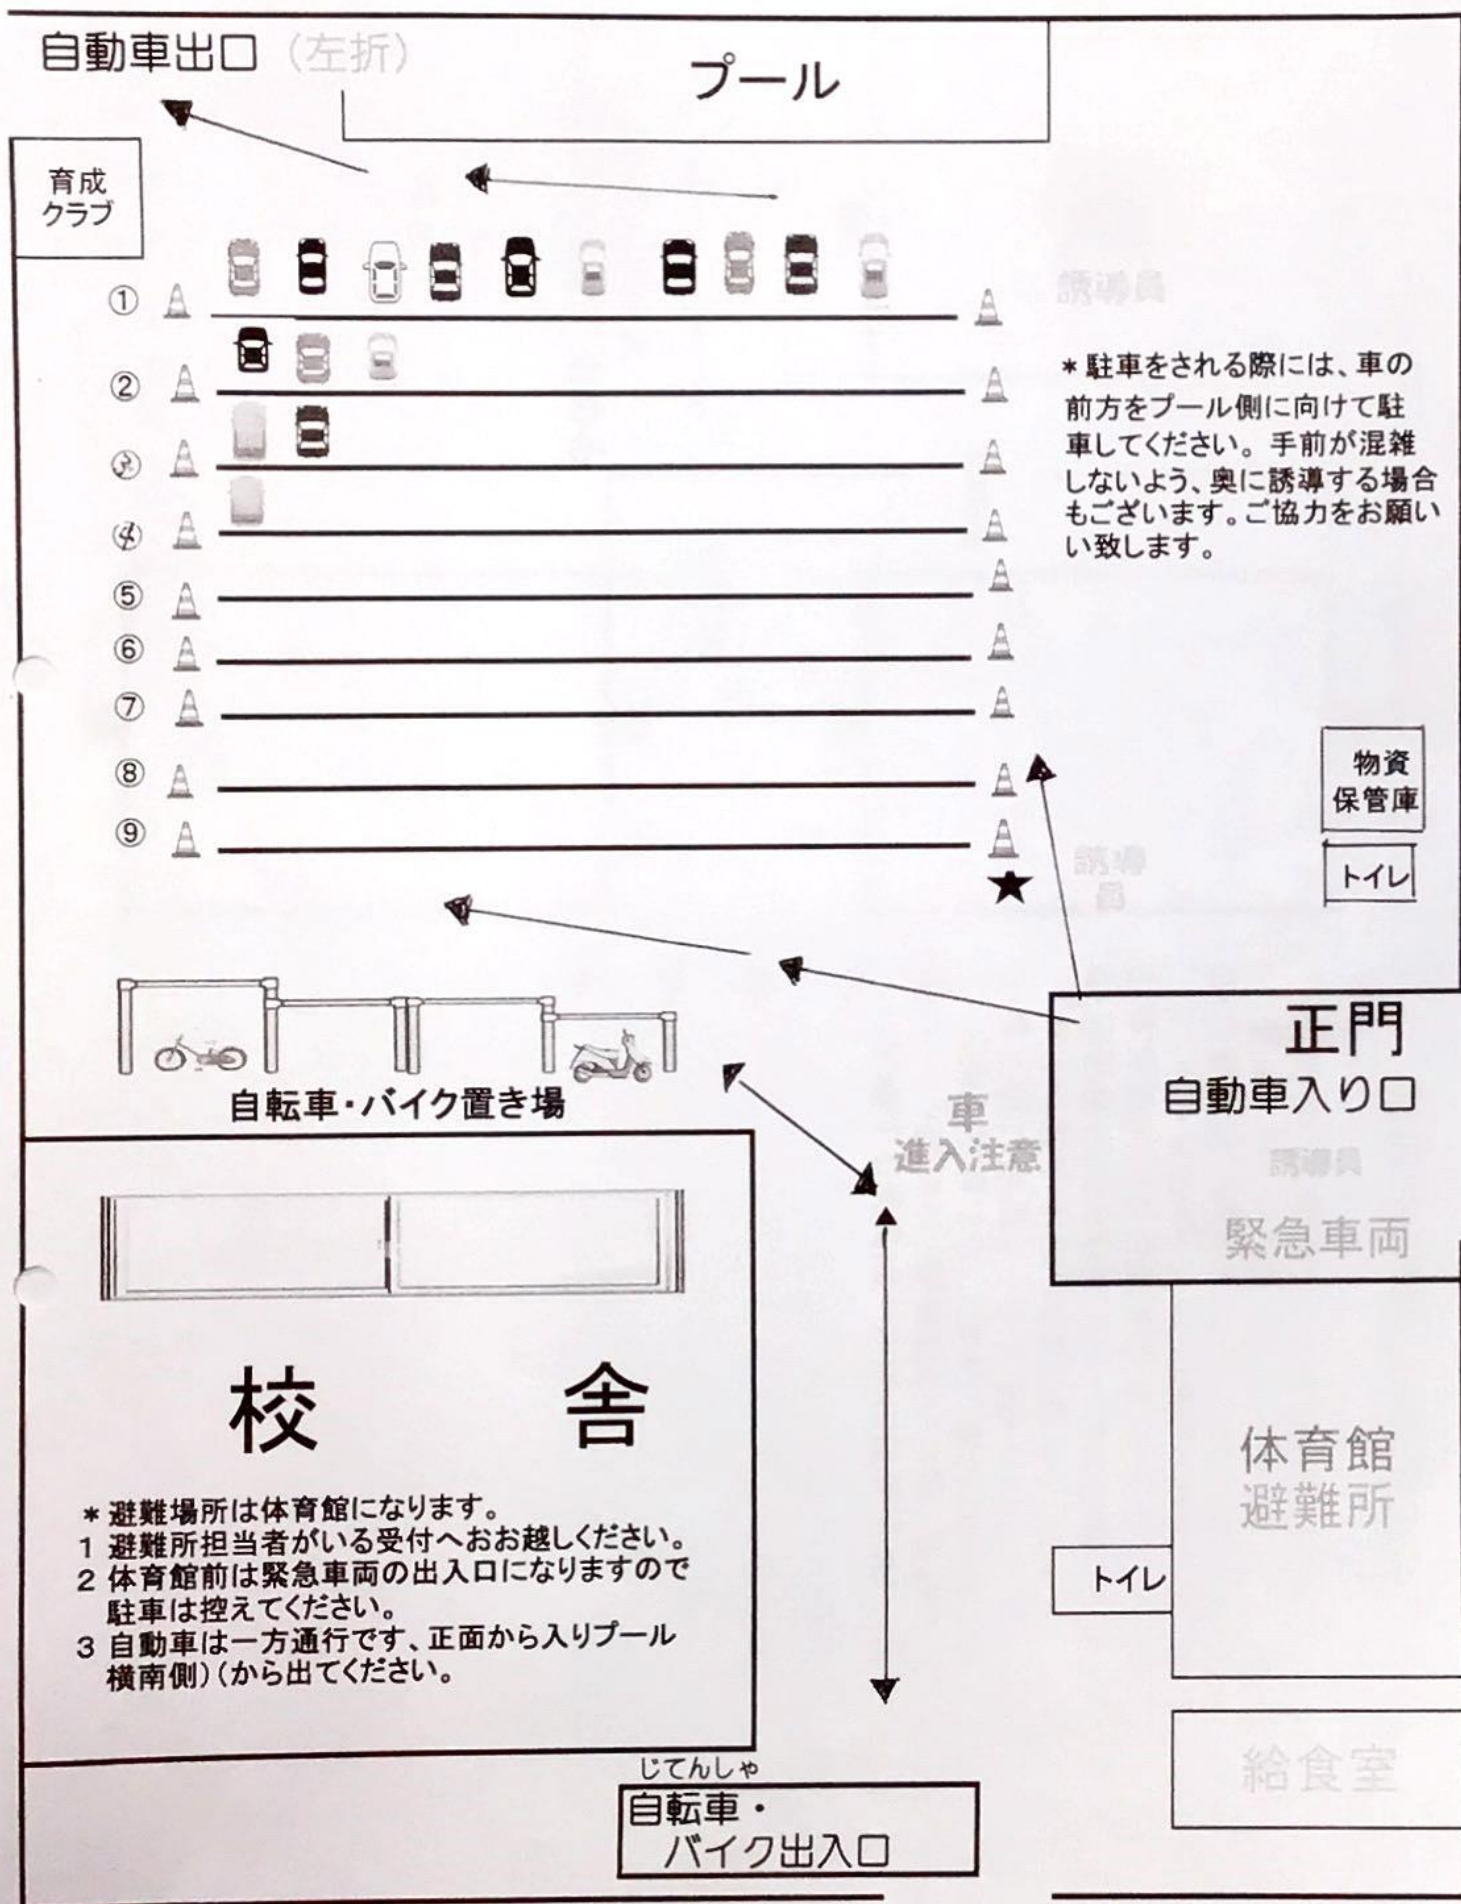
自動車出口（左折）

プール

育成クラブ

誘導員

①
②
③
④
⑤
⑥
⑦
⑦
⑧
⑨

＊駐車をされる際には、車の前方をプール側に向けて駐車してください。手前が混雑しないよう、奥に誘導する場合もございます。ご協力をお願い致します。

物資保管庫

トイレ

誘導員

正門
自動車入り口
誘導員
緊急車両

自転車・バイク置き場

車
進入注意

校舎

＊避難場所は体育館になります。
1 避難所担当者がいる受付へおお越しください。
2 体育館前は緊急車両の出入口になりますので駐車は控えてください。
3 自動車は一方通行です、正面から入りプール横南側）（から出てください。

体育館
避難所

トイレ

給食室

じてんしゃ
自転車・
バイク出入口